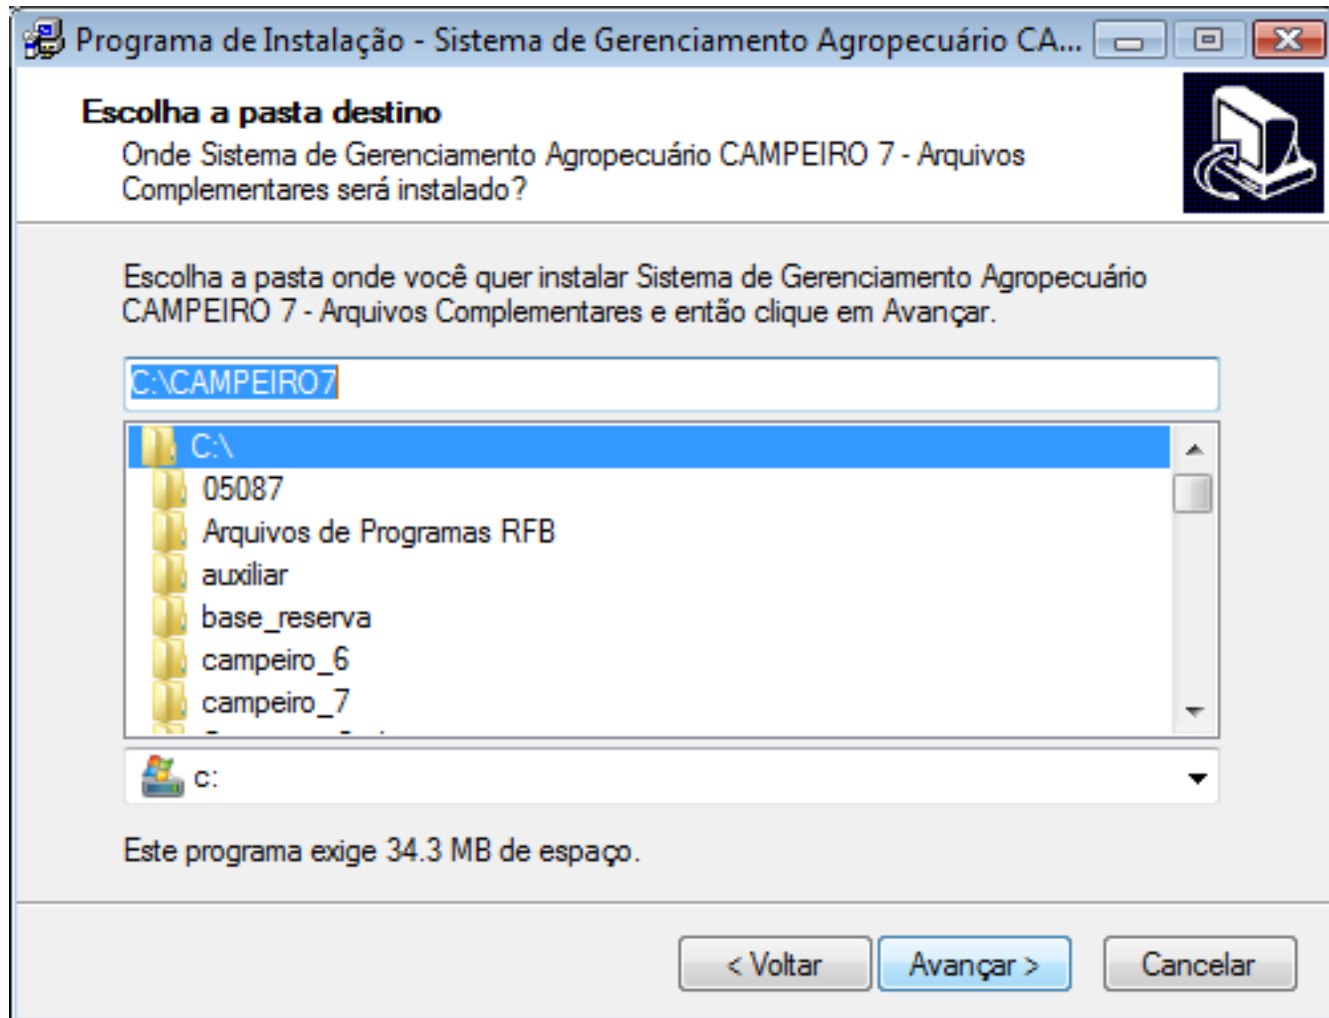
Programa de Instalação - Sistema de Gerenciamento Agropecuário CA...

Escolha a pasta destino

Onde Sistema de Gerenciamento Agropecuário CAMPEIRO 7 - Arquivos Complementares será instalado?

Escolha a pasta onde você quer instalar Sistema de Gerenciamento Agropecuário CAMPEIRO 7 - Arquivos Complementares e então clique em Avançar.

C:\CAMPEIRO7

C:\
05087
Arquivos de Programas RFB
auxiliar
base_reserva
campeiro_6
campeiro_7
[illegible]

c:

Este programa exige 34.3 MB de espaço.

< Voltar
Avançar >
Cancelar